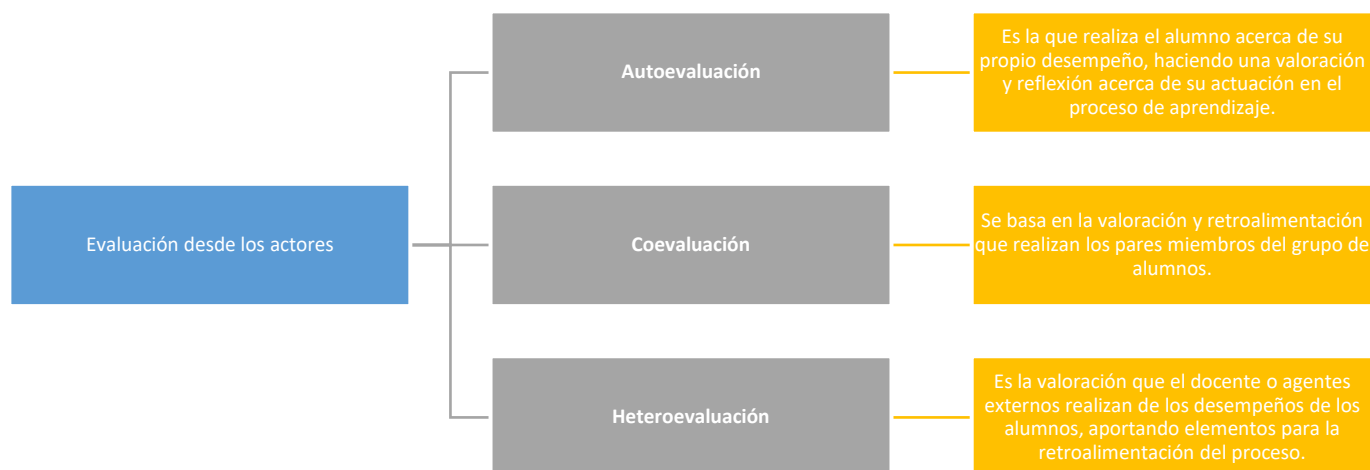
Evaluación desde los actores

Autoevaluación

Es la que realiza el alumno acerca de su propio desempeño, haciendo una valoración y reflexión acerca de su actuación en el proceso de aprendizaje.

Coevaluación

Se basa en la valoración y retroalimentación que realizan los pares miembros del grupo de alumnos.

Heteroevaluación

Es la valoración que el docente o agentes externos realizan de los desempeños de los alumnos, aportando elementos para la retroalimentación del proceso.